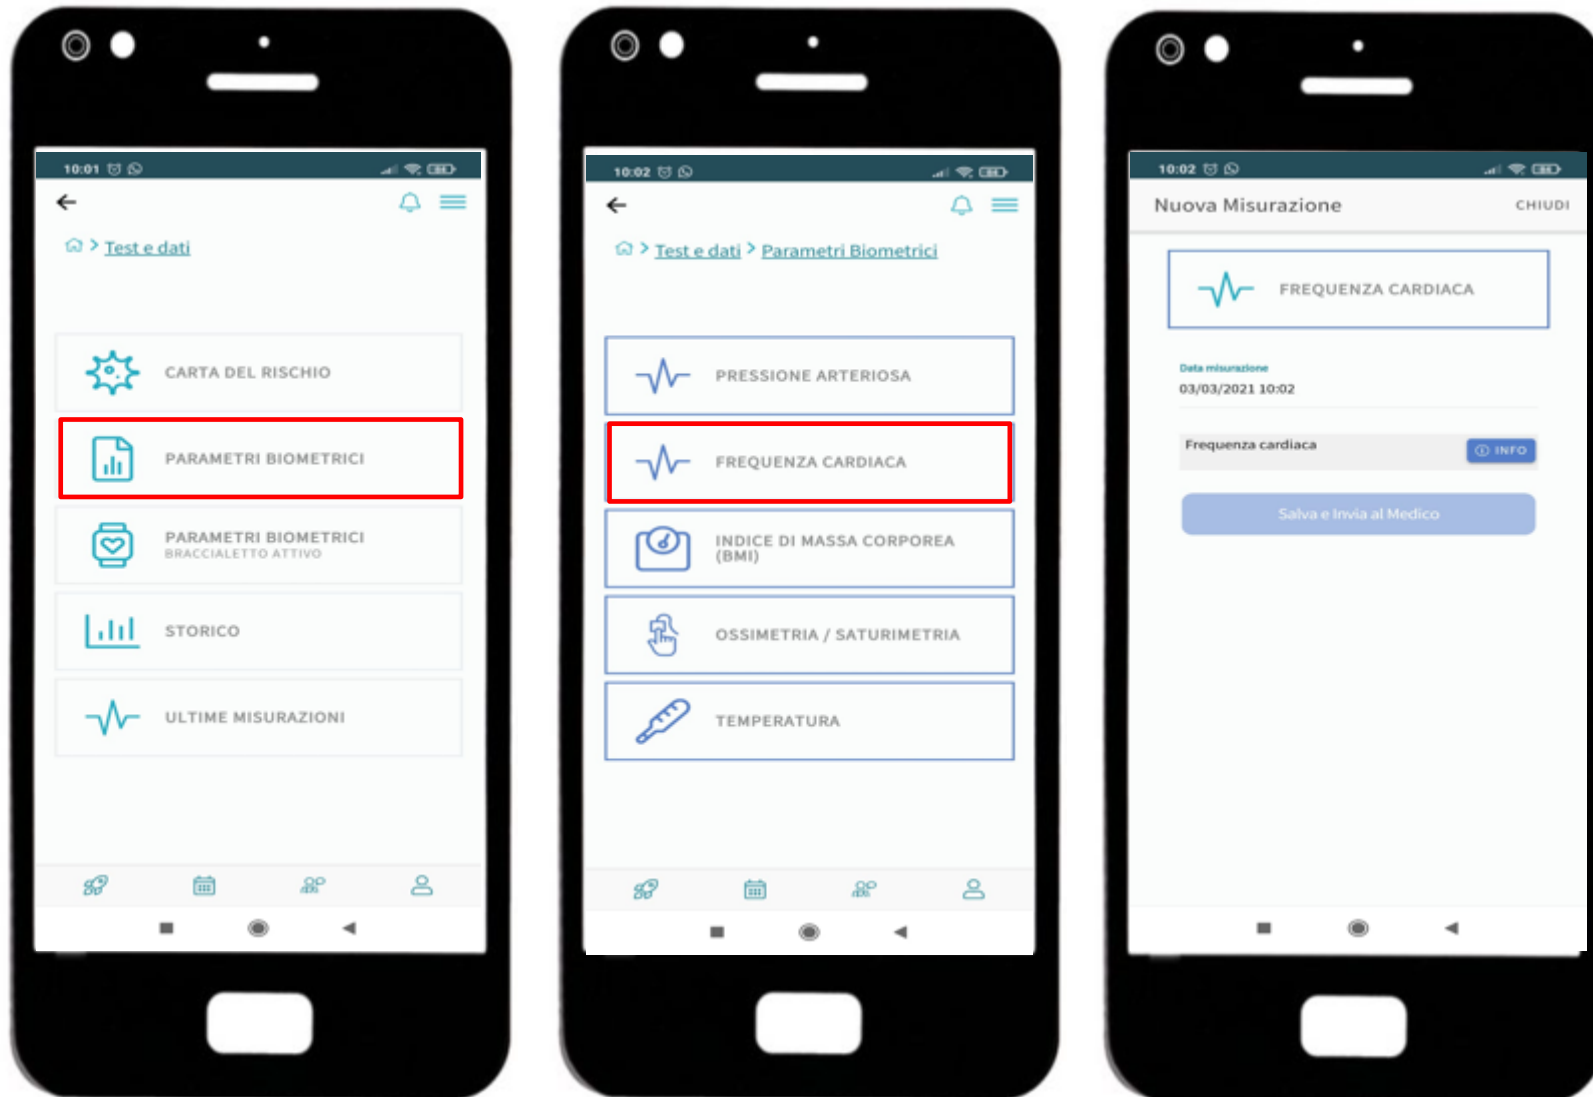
10:01

> Test e dati

CARTA DEL RISCHIO

PARAMETRI BIOMETRICI

PARAMETRI BIOMETRICI
BRACCIALETTO ATTIVO

STORICO

ULTIME MISURAZIONI

10:02

> Test e dati > Parametri Biometrici

PRESSIONE ARTERIOSA

FREQUENZA CARDIACA

INDICE DI MASSA CORPOREA (BMI)

OSSIMETRIA / SATURIMETRIA

TEMPERATURA

10:02

Nuova Misurazione CHIUDI

FREQUENZA CARDIACA

Data misurazione
03/03/2021 10:02

Frequenza cardiaca INFO

Salva e Invia al Medico